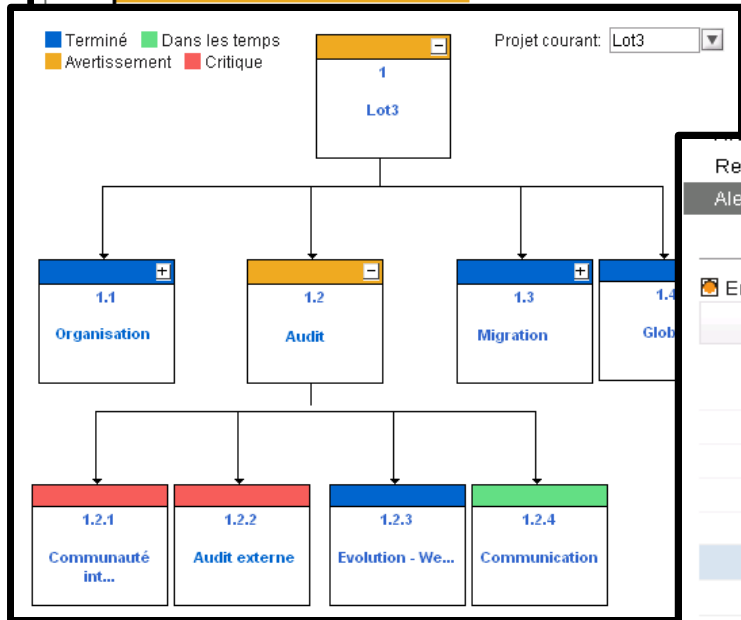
Terminé Dans les temps
Avertissement Critique

Projet courant: Lot3

1
Lot3

1.1
Organisation

1.2
Audit

1.3
Migration

1.4
Glob

1.2.1
Communauté int...

1.2.2
Audit externe

1.2.3
Evolution - We...

1.2.4
Communication

Re
Ale
En